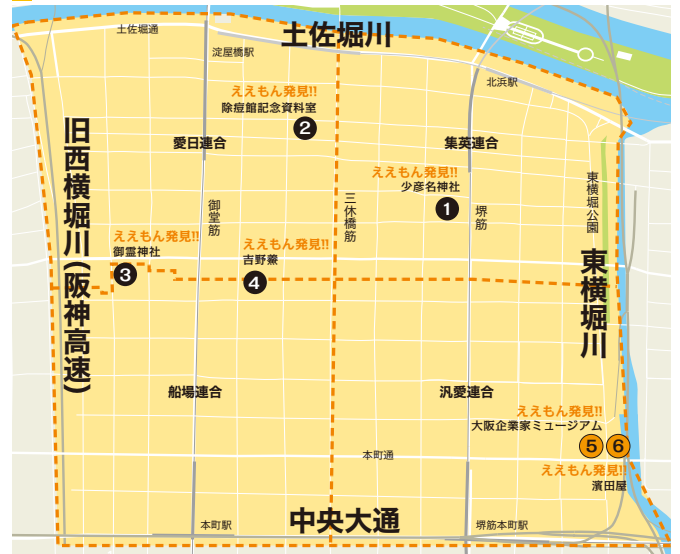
土佐堀川

土佐堀通

淀屋橋駅

北浜駅

ええもん発見!!
除痘館記念資料室
2

愛日連合

集英連合

ええもん発見!!
少彦名神社
1

東横堀公園

旧西横堀川(阪神高速)

御堂筋

三休橋筋

堺筋

ええもん発見!!
御霊神社
3

ええもん発見!!
吉野寿
4

東横堀川

船場連合

汎愛連合

ええもん発見!!
大阪企業家ミュージアム
5 6

本町通

ええもん発見!!
濱田屋

本町駅

中央大通

堺筋本町駅